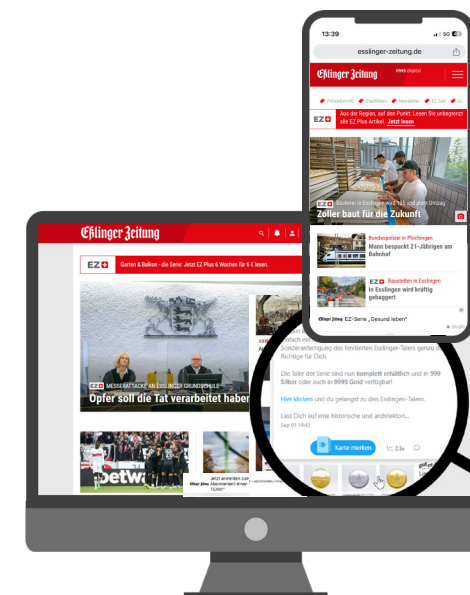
13:39

esslinger-zeitung.de

Eßlinger Zeitung

EZ+

Aus der Region, auf den Punkt: Lesen Sie unbegrenzt alle EZ Plus Artikel. Jetzt lesen

Zoller baut für die Zukunft

Bundespolizei in Plochingen
Mann bespuckt 21-Jährigen am Bahnhof

Baustellen in Esslingen
In Esslingen wird kräftig gebaggert

EZ-Serie „Gesund leben"

Eßlinger Zeitung

EZ+ Garten & Balkon - die Serie: Jetzt EZ Plus 6 Wochen für 6 € lesen.

MESSERATTACKE AN ESSLINGER GRUNDSCHULE
Opfer soll die Tat verarbeitet haben

Sonderanfertigung des limitierten Esslingen-Talers genau das Richtige für Dich.

Die Taler der Serie sind nun komplett erhältlich und in 999 Silber oder auch in 9999 Gold verfügbar!

Hier klicken und du gelangst zu den Esslingen-Talern.

Lass Dich auf eine historische und architekton...

Sep 01 14:42

Karte merken

2,9k